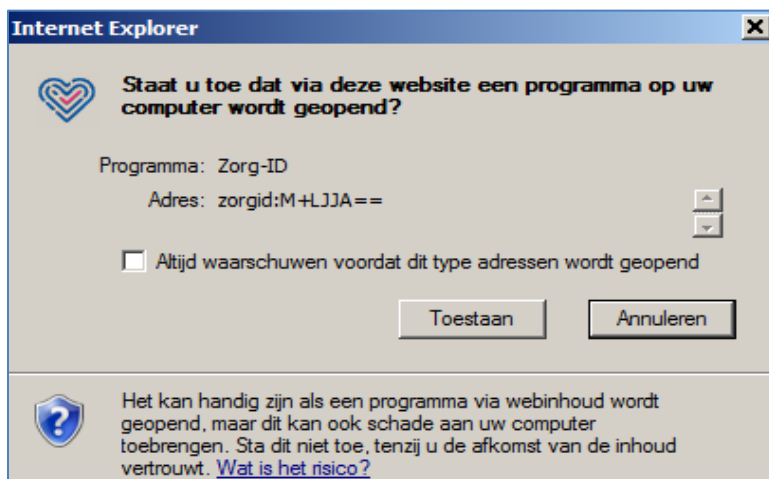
Internet Explorer

Staat u toe dat via deze website een programma op uw computer wordt geopend?

Programma: Zorg-ID

Adres: zorgid:M+LJJA==

Altijd waarschuwen voordat dit type adressen wordt geopend

Toestaan

Annuleren

Het kan handig zijn als een programma via webinhoud wordt geopend, maar dit kan ook schade aan uw computer toebrengen. Sta dit niet toe, tenzij u de afkomst van de inhoud vertrouwt. Wat is het risico?